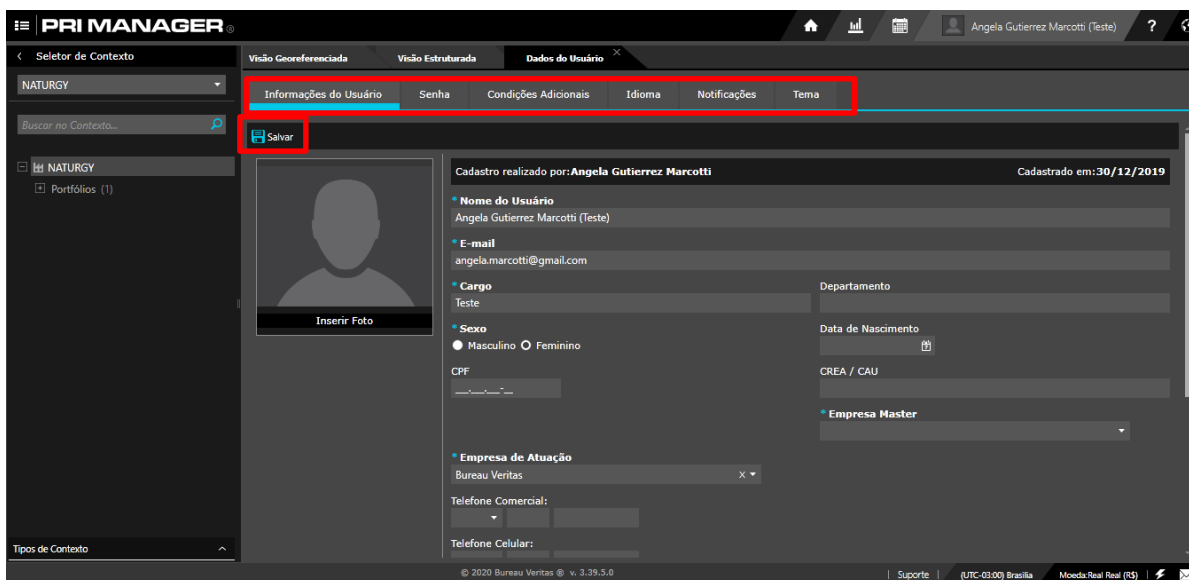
PRI MANAGER

Angela Gutierrez Marcotti (Teste) ?

Seletor de Contexto

NATURGY

Buscar no Contexto...

NATURGY
Portfólios (1)

Tipos de Contexto

Visão Georeferenciada Visão Estruturada Dados do Usuário

Informações do Usuário Senha Condições Adicionais Idioma Notificações Tema

Salvar

Inserir Foto

Cadastro realizado por: Angela Gutierrez Marcotti

Cadastrado em: 30/12/2019

* Nome do Usuário
Angela Gutierrez Marcotti (Teste)

* E-mail
angela.marcotti@gmail.com

* Cargo
Teste

Departamento

* Sexo
Masculino Feminino

Data de Nascimento

CPF
\_\_.\_\_.\_\_-\_\_

CREA / CAU

* Empresa Master

* Empresa de Atuação
Bureau Veritas

Telefone Comercial:

Telefone Celular:

© 2020 Bureau Veritas ® v. 3.39.5.0

Suporte (UTC-03:00) Brasília Moeda:Real Real (R$)